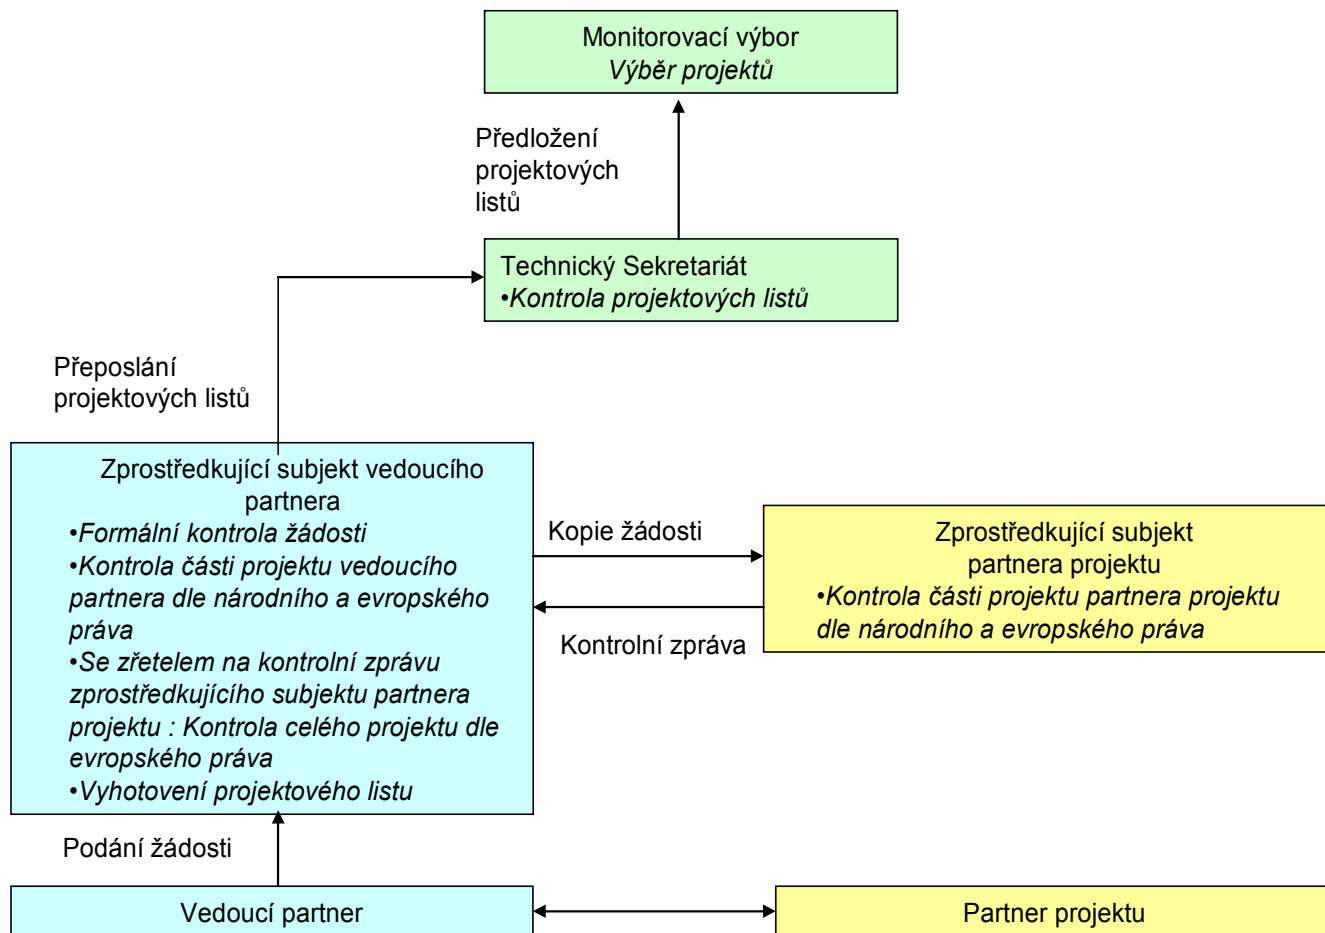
Monitorovací výbor
*Výběr projektů*

Předložení projektových listů

Technický Sekretariát
•*Kontrola projektových listů*

Přeposlání projektových listů

Zprostředkující subjekt vedoucího partnera
•*Formální kontrola žádosti*
•*Kontrola části projektu vedoucího partnera dle národního a evropského práva*
•*Se zřetelem na kontrolní zprávu zprostředkujícího subjektu partnera projektu : Kontrola celého projektu dle evropského práva*
•*Vyhotovení projektového listu*

Kopie žádosti

Kontrolní zpráva

Zprostředkující subjekt partnera projektu
•*Kontrola části projektu partnera projektu dle národního a evropského práva*

Podání žádosti

Vedoucí partner

Partner projektu